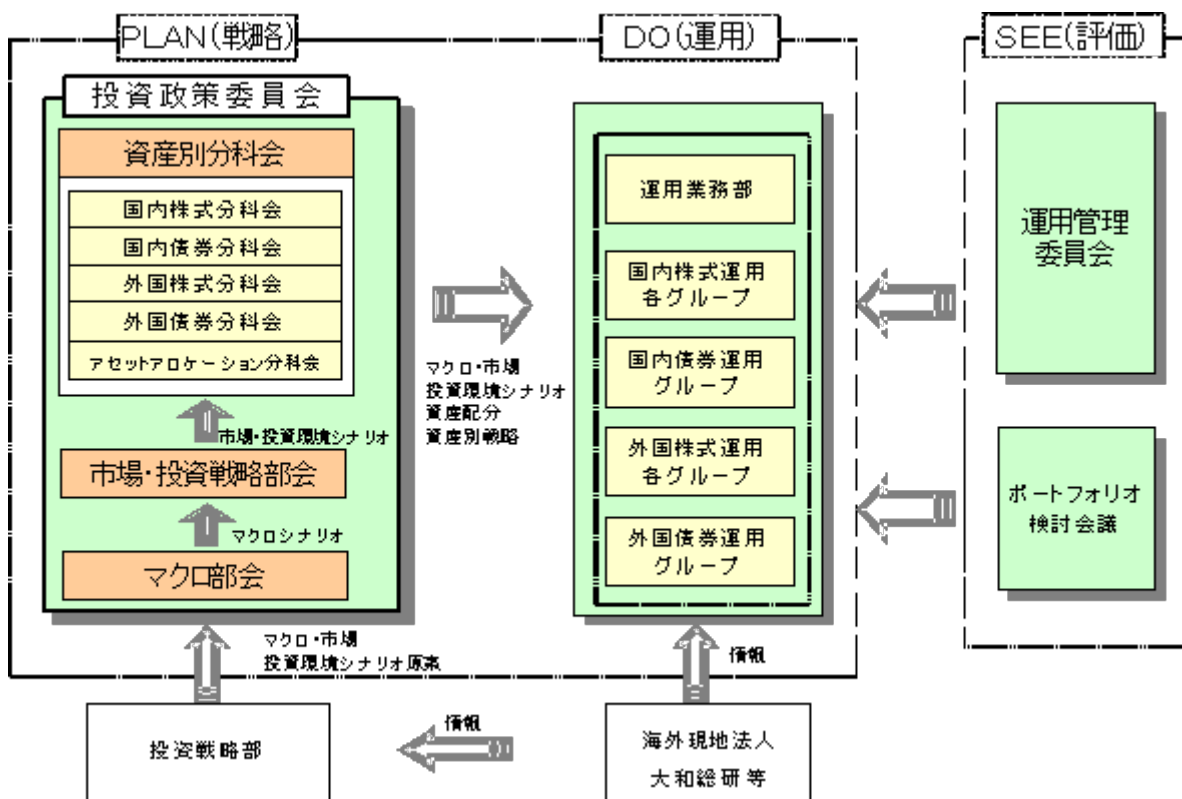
PLAN(戦略)

DO(運用)

SEE(評価)

投資政策委員会

資産別分科会

国内株式分科会

国内債券分科会

外国株式分科会

外国債券分科会

アセットアロケーション分科会

市場・投資環境シナリオ

市場・投資戦略部会

マクロシナリオ

マクロ部会

マクロ・市場
投資環境シナリオ
資産配分
資産別戦略

運用業務部

国内株式運用
各グループ

国内債券運用
グループ

外国株式運用
各グループ

外国債券運用
グループ

運用管理
委員会

ポートフォリオ
検討会議

マクロ・市場
投資環境シナリオ原案

情報

投資戦略部

情報

海外現地法人
大和総研等